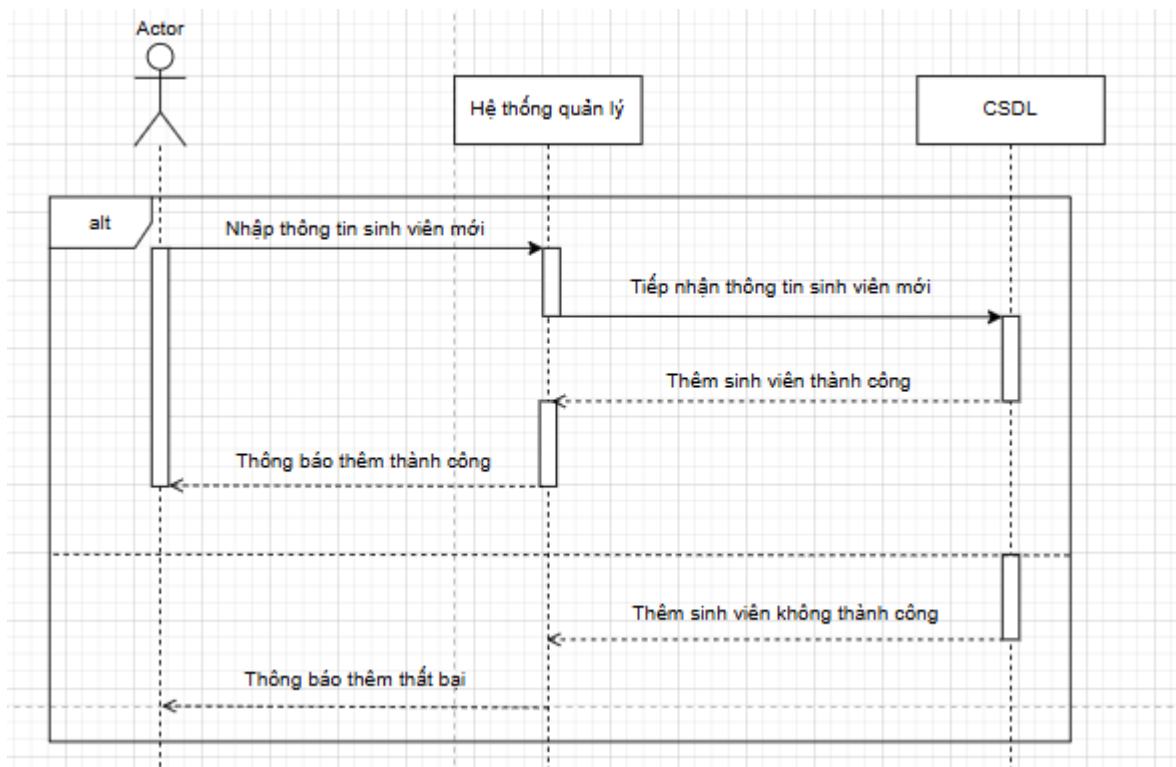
Actor

Hệ thống quản lý

CSDL

alt

Nhập thông tin sinh viên mới

Tiếp nhận thông tin sinh viên mới

Thêm sinh viên thành công

Thông báo thêm thành công

Thêm sinh viên không thành công

Thông báo thêm thất bại